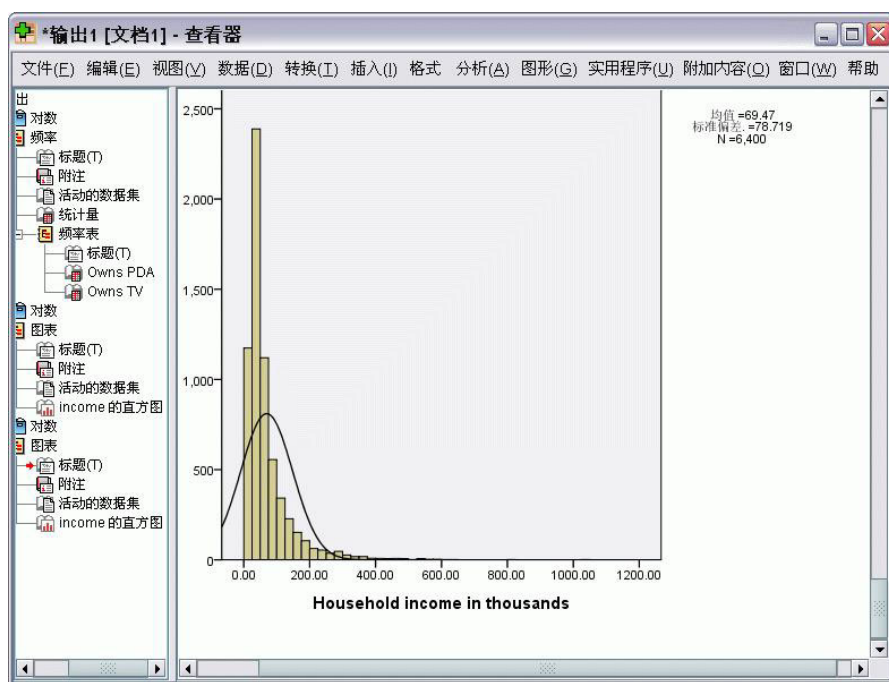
*输出1 [文档1] - 查看器

文件(F) 编辑(E) 视图(V) 数据(D) 转换(T) 插入(I) 格式 分析(A) 图形(G) 实用程序(U) 附加内容(O) 窗口(W) 帮助

出
对数
频率
标题(T)
附注
活动的数据集
统计量
频率表
标题(T)
Owns PDA
Owns TV
对数
图表
标题(T)
附注
活动的数据集
income 的直方图
对数
图表
标题(T)
附注
活动的数据集
income 的直方图

均值 =69.47
标准偏差 =78.719
N =6,400

2,500
2,000
1,500
1,000
500
0

0.00 200.00 400.00 600.00 800.00 1000.00 1200.00

Household income in thousands